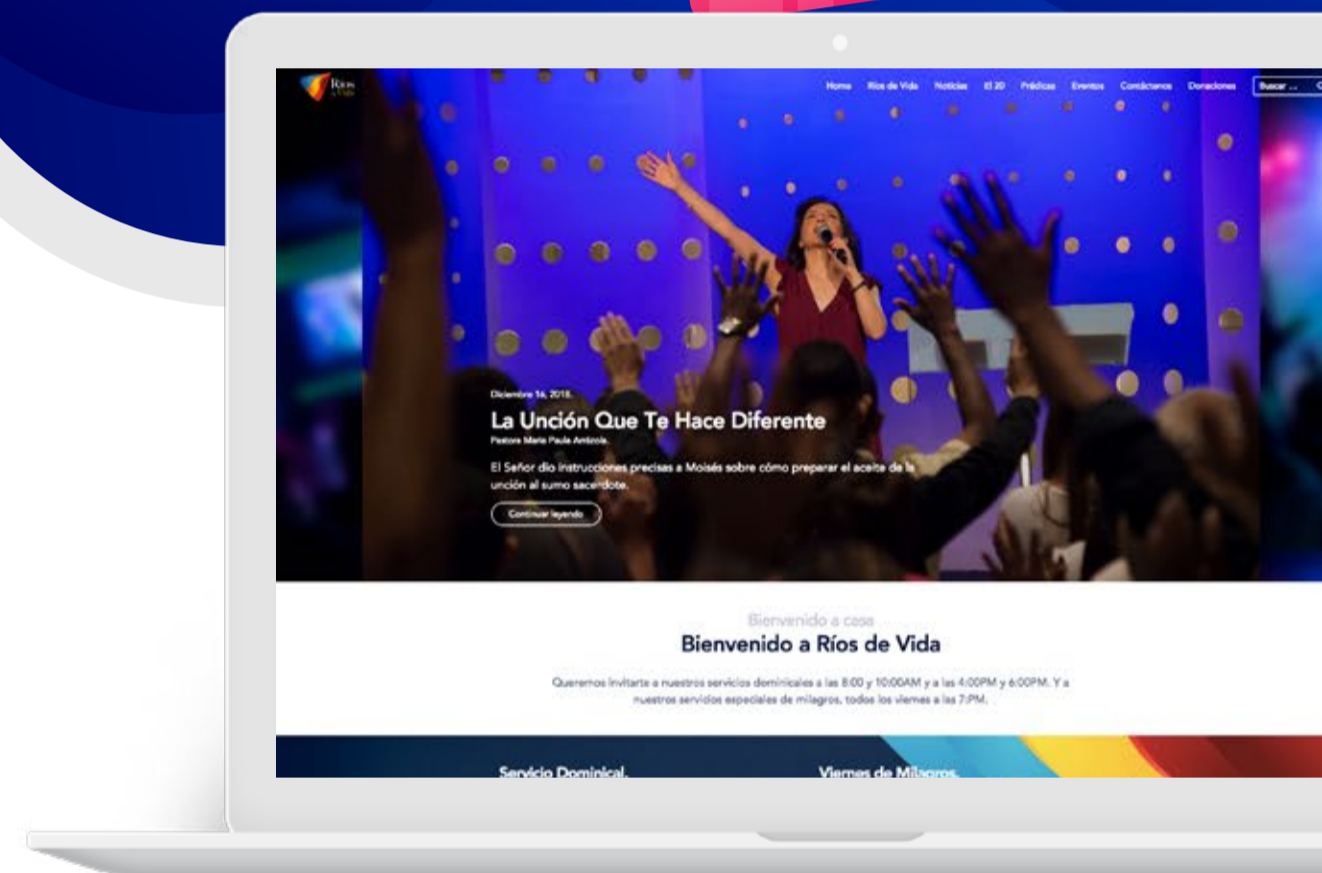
Ríos de Vida

Home Ríos de Vida Noticias El 20 Prédicas Eventos Contáctenos Donaciones Buscar ...

Diciembre 16, 2018.

La Unción Que Te Hace Diferente

Pastora María Paula Amizola.

El Señor dio instrucciones precisas a Moisés sobre cómo preparar el aceite de la unción al sumo sacerdote.

Continuar leyendo

Bienvenido a casa

Bienvenido a Ríos de Vida

Queremos invitarte a nuestros servicios dominicales a las 8:00 y 10:00AM y a las 4:00PM y 6:00PM. Y a nuestros servicios especiales de milagros, todos los viernes a las 7:PM.

Servicio Dominical.

Viernes de Milagros.